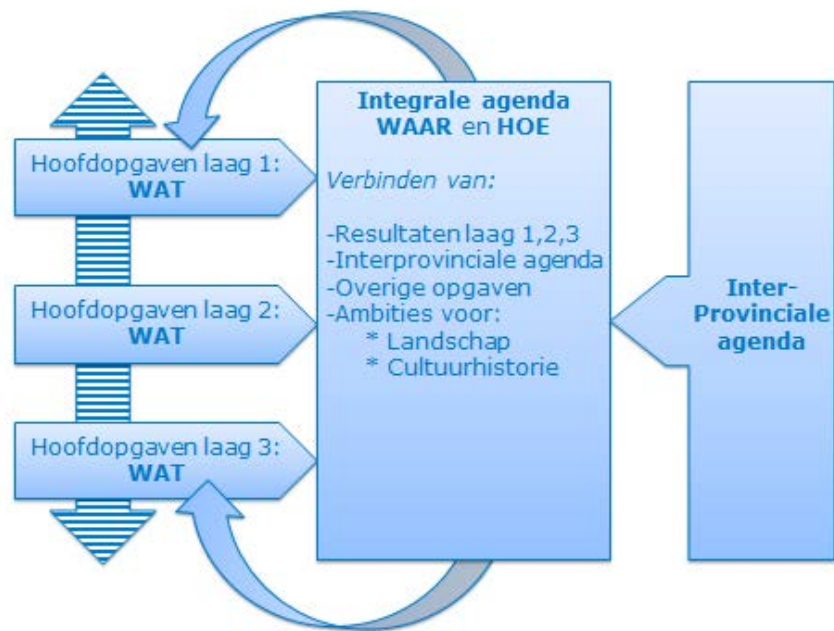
Hoofdopgaven laag 1:
**WAT**

Hoofdopgaven laag 2:
**WAT**

Hoofdopgaven laag 3:
**WAT**

**Integrale agenda**
**WAAR** en **HOE**

*Verbinden van:*

-Resultaten laag 1,2,3
-Interprovinciale agenda
-Overige opgaven
-Ambities voor:
* Landschap
* Cultuurhistorie

**Inter-Provinciale agenda**